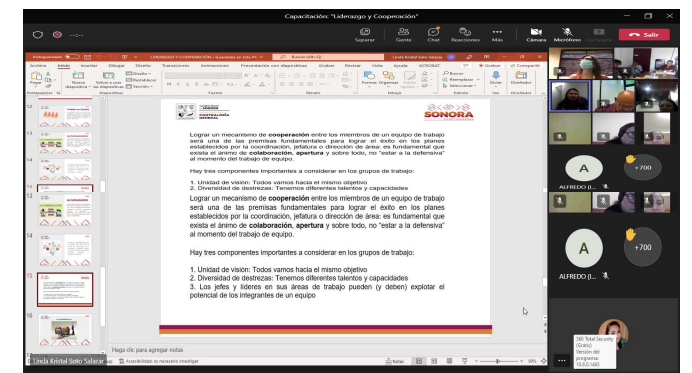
Capacitación: "Liderazgo y Cooperación"

Separar
Gente
Chat
Reacciones
Más
Cámara
Micrófono
Salir

Archivo Inicio Insertar Dibujar Diseño Transiciones Animaciones Presentación con diapositivas Grabar Revisar Vista Ayuda

Pegar
Nueva diapositiva
Diapositivas
Fuente
Párrafo
Dibujo
Edición
Voz
Buscar
Reemplazar
Seleccionar
Dictar
Grabar
Compartir

CONTRALORÍA GENERAL

SONORA

Lograr un mecanismo de **cooperación** entre los miembros de un equipo de trabajo será una de las premisas fundamentales para lograr el éxito en los planes establecidos por la coordinación, jefatura o dirección de área: es fundamental que exista el ánimo de **colaboración**, **apertura** y sobre todo, no "estar a la defensiva" al momento del trabajo de equipo.

Hay tres componentes importantes a considerar en los grupos de trabajo:

1. Unidad de visión: Todos vamos hacia el mismo objetivo
2. Diversidad de destrezas: Tenemos diferentes talentos y capacidades

Lograr un mecanismo de **cooperación** entre los miembros de un equipo de trabajo será una de las premisas fundamentales para lograr el éxito en los planes establecidos por la coordinación, jefatura o dirección de área: es fundamental que exista el ánimo de **colaboración**, **apertura** y sobre todo, no "estar a la defensiva" al momento del trabajo de equipo.

Hay tres componentes importantes a considerar en los grupos de trabajo:

1. Unidad de visión: Todos vamos hacia el mismo objetivo
2. Diversidad de destrezas: Tenemos diferentes talentos y capacidades
3. Los jefes y líderes en sus áreas de trabajo pueden (y deben) explotar el potencial de los integrantes de un equipo

Haga clic para agregar notas

Linda Kristal Soto Salazar

Accesibilidad: es necesario investigar

Notas

A
ALFREDO (L...
+700
A
+700
ALFREDO (L...

360 Total Security (Gratis)
Versión del programa: 10.8.0.1465